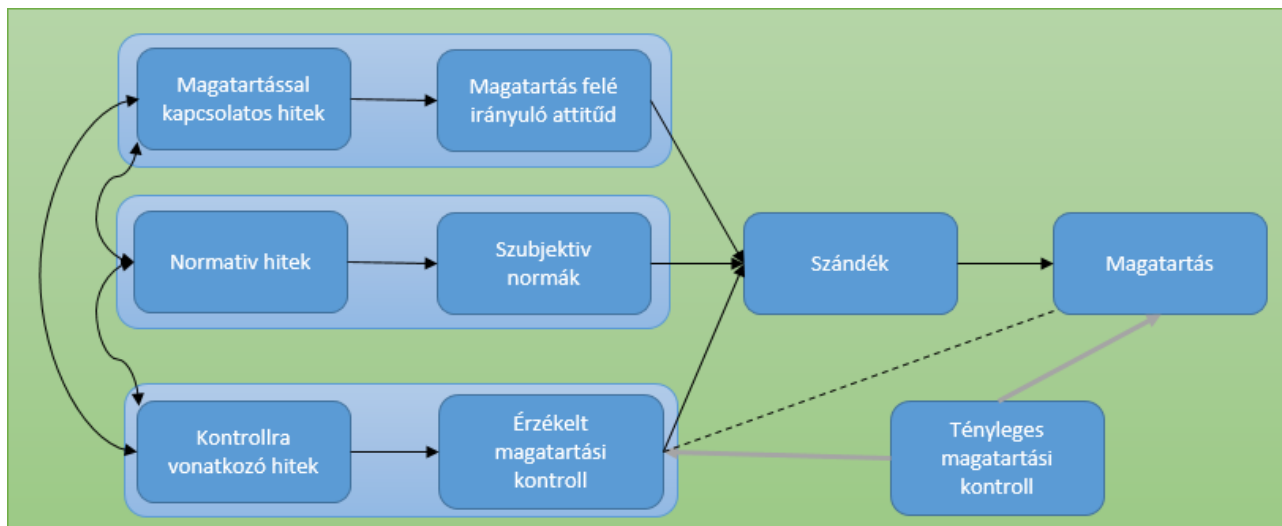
Magatartással kapcsolatos hitek

Magatartás felé irányuló attitűd

Normativ hitek

Szubjektiv normák

Szándék

Magatartás

Kontrollra vonatkozó hitek

Érzékelt magatartási kontroll

Tényleges magatartási kontroll